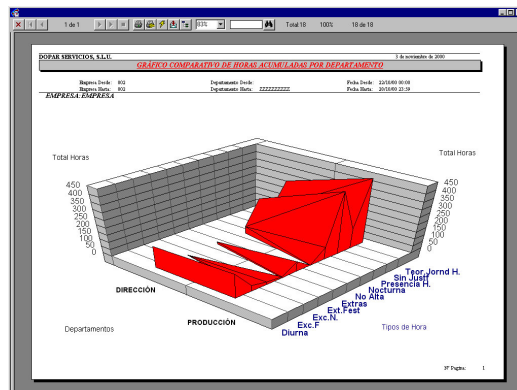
1 de 1 83% Total:18 100% 18 de 18

DOPAR SERVICIOS, S.L.U. 3 de noviembre de 2000

GRÁFICO COMPARATIVO DE HORAS ACUMULADAS POR DEPARTAMENTO

Empresa Desde: 002 Departamento Desde: Fecha Desde: 22/10/00 00:00
Empresa Hasta: 002 Departamento Hasta: ZZZZZZZZZZ Fecha Hasta: 20/10/00 23:59

EMPRESA: EMPRESA

Total Horas

Total Horas

450 400 350 300 250 200 150 100 50 0

450 400 350 300 250 200 150 100 50 0

DIRECCIÓN

PRODUCCIÓN

Departamentos

Teor.Jornd H.
Sin Justf
Presencia H.
Nocturna
No Alta
Extras
Ext.Fest
Exc.N.
Exc.F
Diurna

Tipos de Hora

Nº Pagina: 1